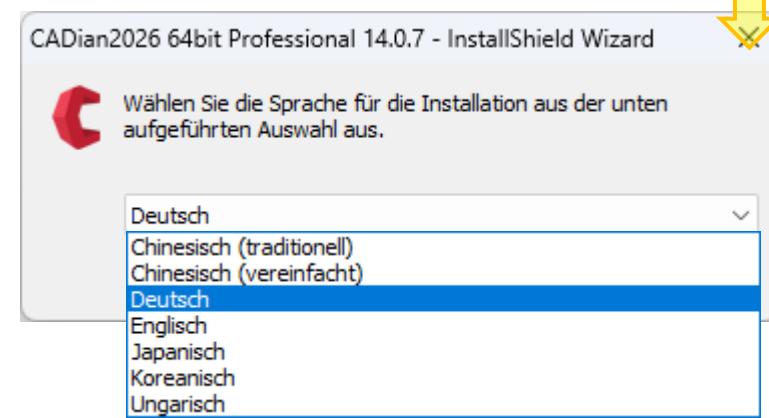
CADian2026 64bit Professional 14.0.7 - InstallShield Wizard

Wählen Sie die Sprache für die Installation aus der unten aufgeführten Auswahl aus.

Deutsch

Chinesisch (traditionell)
Chinesisch (vereinfacht)
Deutsch
Englisch
Japanisch
Koreanisch
Ungarisch